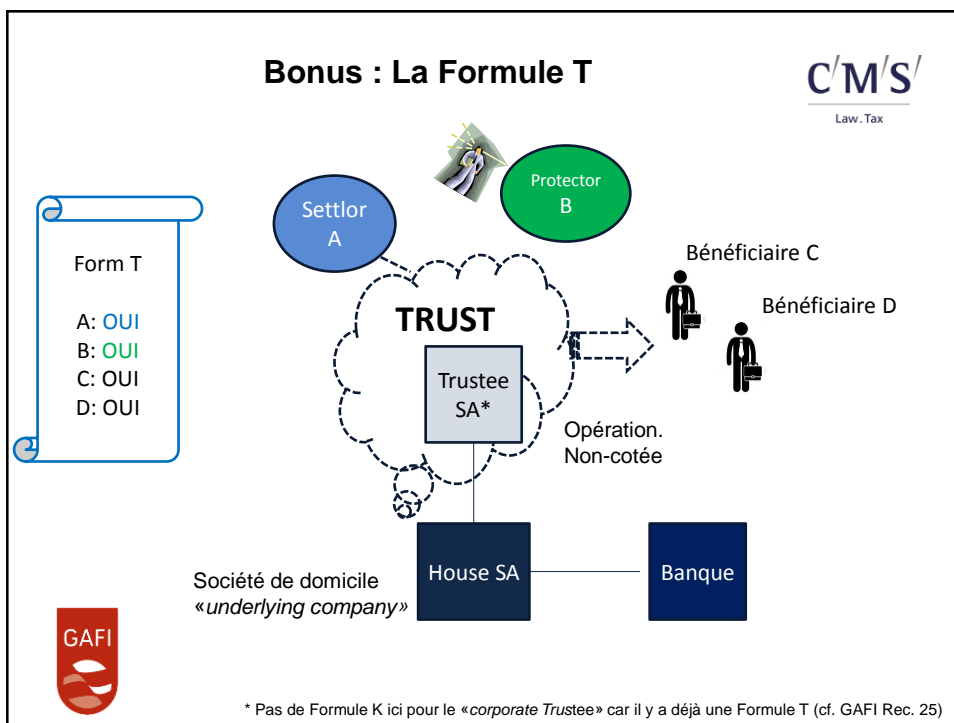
Bonus : La Formule T

C/M/S/
Law . Tax

Form T

A: OUI
B: OUI
C: OUI
D: OUI

Settlor
A

Protector
B

TRUST

Trustee
SA*

Bénéficiaire C

Bénéficiaire D

Opération.
Non-cotée

Société de domicile
«underlying company»

House SA

Banque

GAFI

* Pas de Formule K ici pour le «corporate Trustee» car il y a déjà une Formule T (cf. GAFI Rec. 25)